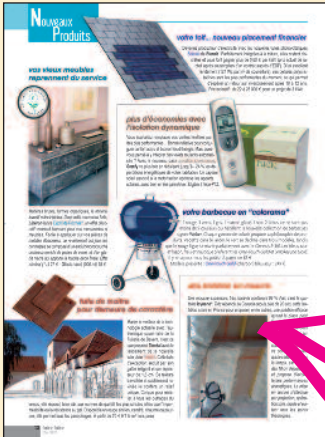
Nouveaux Produits

votre toit... nouveau placement financier

vos vieux meubles reprennent du service

plus d'économies avec l'isolation dynamique

votre barbecue en "colorama"

tuile de maître pour demeure de caractère

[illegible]

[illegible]